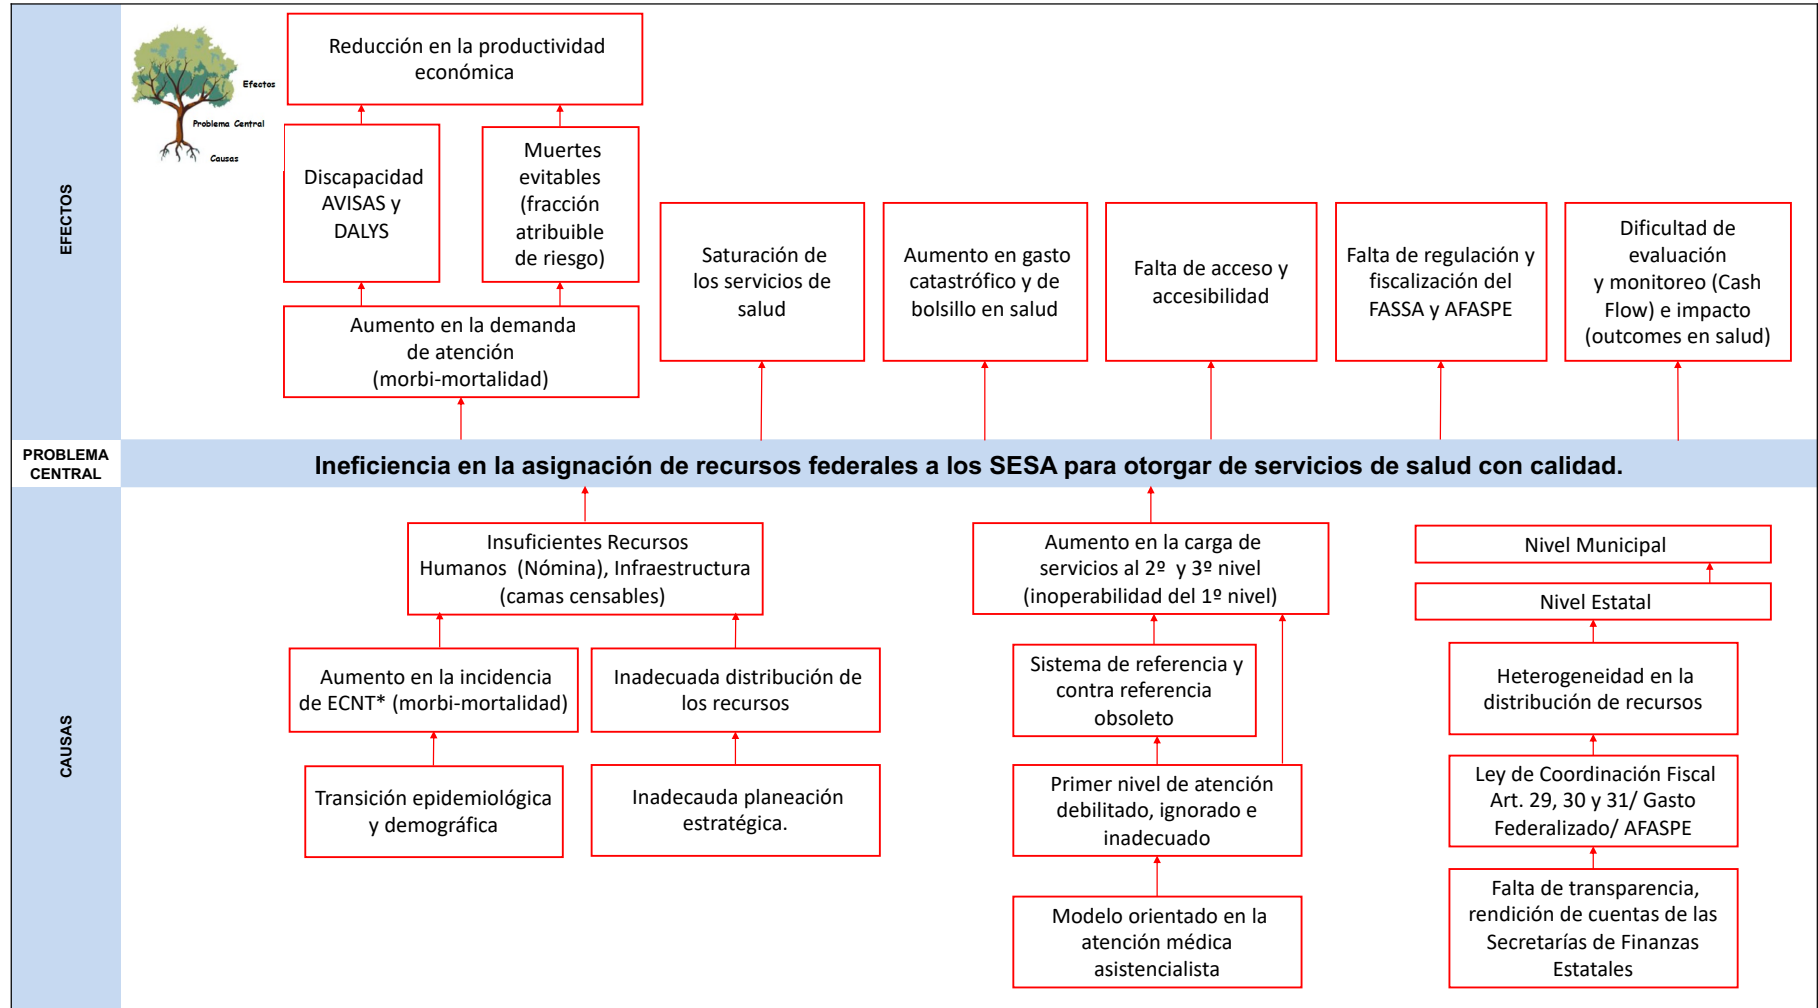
EFECTOS

Efectos
Problema Central
Causas

Reducción en la productividad económica

Discapacidad AVISAS y DALYS

Muertes evitables (fracción atribuible de riesgo)

Aumento en la demanda de atención (morbi-mortalidad)

Saturación de los servicios de salud

Aumento en gasto catastrófico y de bolsillo en salud

Falta de acceso y accesibilidad

Falta de regulación y fiscalización del FASSA y AFASPE

Dificultad de evaluación y monitoreo (Cash Flow) e impacto (outcomes en salud)

PROBLEMA CENTRAL

Ineficiencia en la asignación de recursos federales a los SESA para otorgar de servicios de salud con calidad.

CAUSAS

Insuficientes Recursos Humanos (Nómina), Infraestructura (camas censables)

Aumento en la incidencia de ECNT* (morbi-mortalidad)

Inadecuada distribución de los recursos

Transición epidemiológica y demográfica

Inadecauda planeación estratégica.

Aumento en la carga de servicios al 2º y 3º nivel (inoperabilidad del 1º nivel)

Sistema de referencia y contra referencia obsoleto

Primer nivel de atención debilitado, ignorado e inadecuado

Modelo orientado en la atención médica asistencialista

Nivel Municipal

Nivel Estatal

Heterogeneidad en la distribución de recursos

Ley de Coordinación Fiscal Art. 29, 30 y 31/ Gasto Federalizado/ AFASPE

Falta de transparencia, rendición de cuentas de las Secretarías de Finanzas Estatales